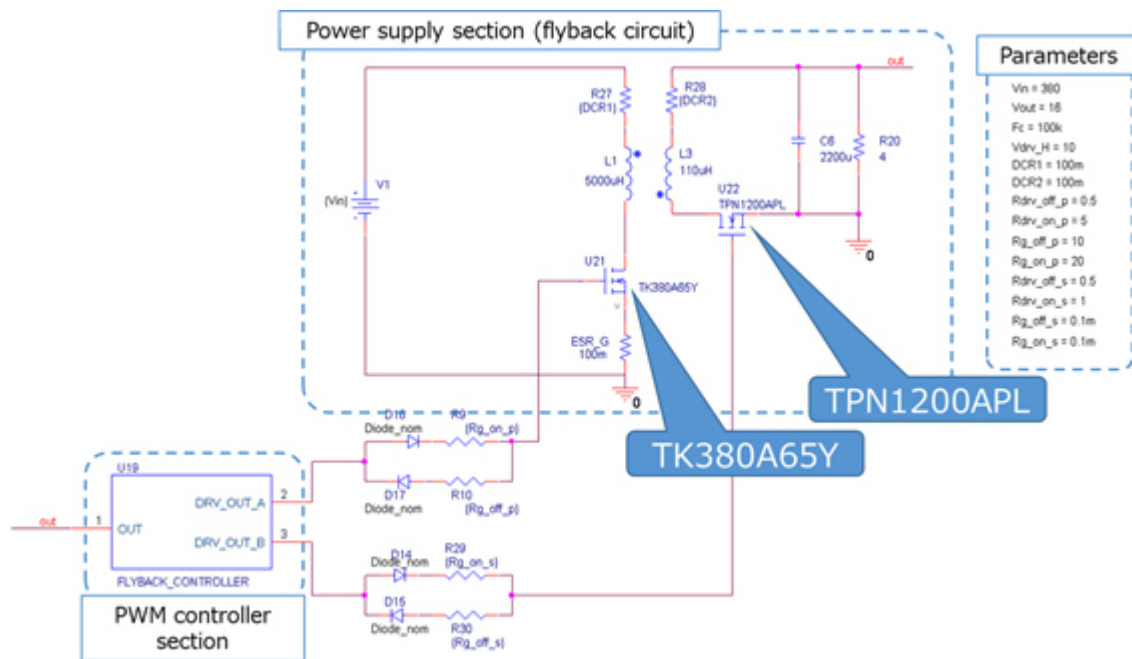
Power supply section (flyback circuit)

Parameters
Vin = 380
Vout = 16
Fc = 100k
Vdrv_H = 10
DCR1 = 100m
DCR2 = 100m
Rdrv_off_p = 0.5
Rdrv_on_p = 5
Rg_off_p = 10
Rg_on_p = 20
Rdrv_off_s = 0.5
Rdrv_on_s = 1
Rg_off_s = 0.1m
Rg_on_s = 0.1m

out
R27
{DCR1}
R28
{DCR2}
C6
2200u
R20
4
L1
5000uH
L3
110uH
U22
TPN1200APL
{Vin}
V1
0
U21
TK380A65Y
ESR_G
100m
0
TPN1200APL
TK380A65Y
D16
Diode_nom
R9
{Rg_on_p}
D17
Diode_nom
R10
{Rg_off_p}
U19
out
1
OUT
DRV_OUT_A
2
DRV_OUT_B
3
FLYBACK_CONTROLLER
D14
Diode_nom
R29
{Rg_on_s}
D15
Diode_nom
R30
{Rg_off_s}

PWM controller section